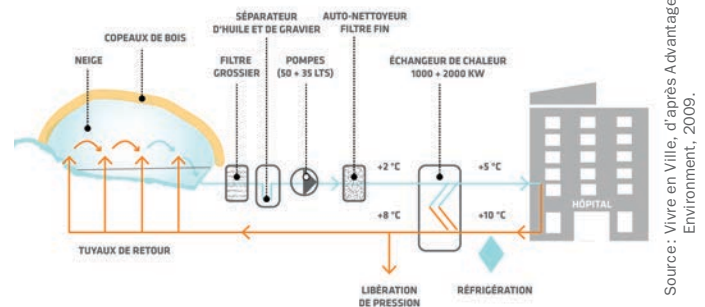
COPEAUX DE BOIS

NEIGE

FILTRE GROSSIER

SÉPARATEUR D'HUILE ET DE GRAVIER

POMPES (50 + 35 LTS)

AUTO-NETTOYEUR FILTRE FIN

ÉCHANGEUR DE CHALEUR 1000 + 2000 KW

+2 °C

+5 °C

+8 °C

+10 °C

HÔPITAL

TUYAUX DE RETOUR

LIBÉRATION DE PRESSION

RÉFRIGÉRATION

Source: Vivre en Ville, d'après Advantage Environment, 2009.